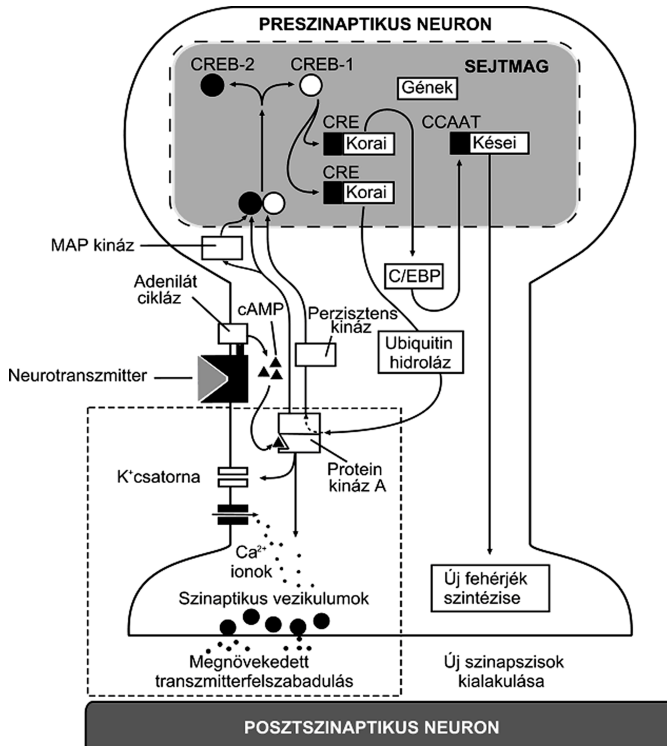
PRESZINAPTIKUS NEURON

SEJTMAG

CREB-2

CREB-1

Gének

CRE

Korai

CCAAT

Kései

CRE

Korai

MAP kináz

C/EBP

Adenilát cikláz

cAMP

Perzisztens kináz

Ubiquitin hidroláz

Neurotranszmitter

$K^+$csatorna

Protein kináz A

$Ca^{2+}$ ionok

Szinaptikus vezikulumok

Új fehérjék szintézise

Megnövekedett transzmitterfelszabadulás

Új szinapszisok kialakulása

POSZTSZINAPTIKUS NEURON